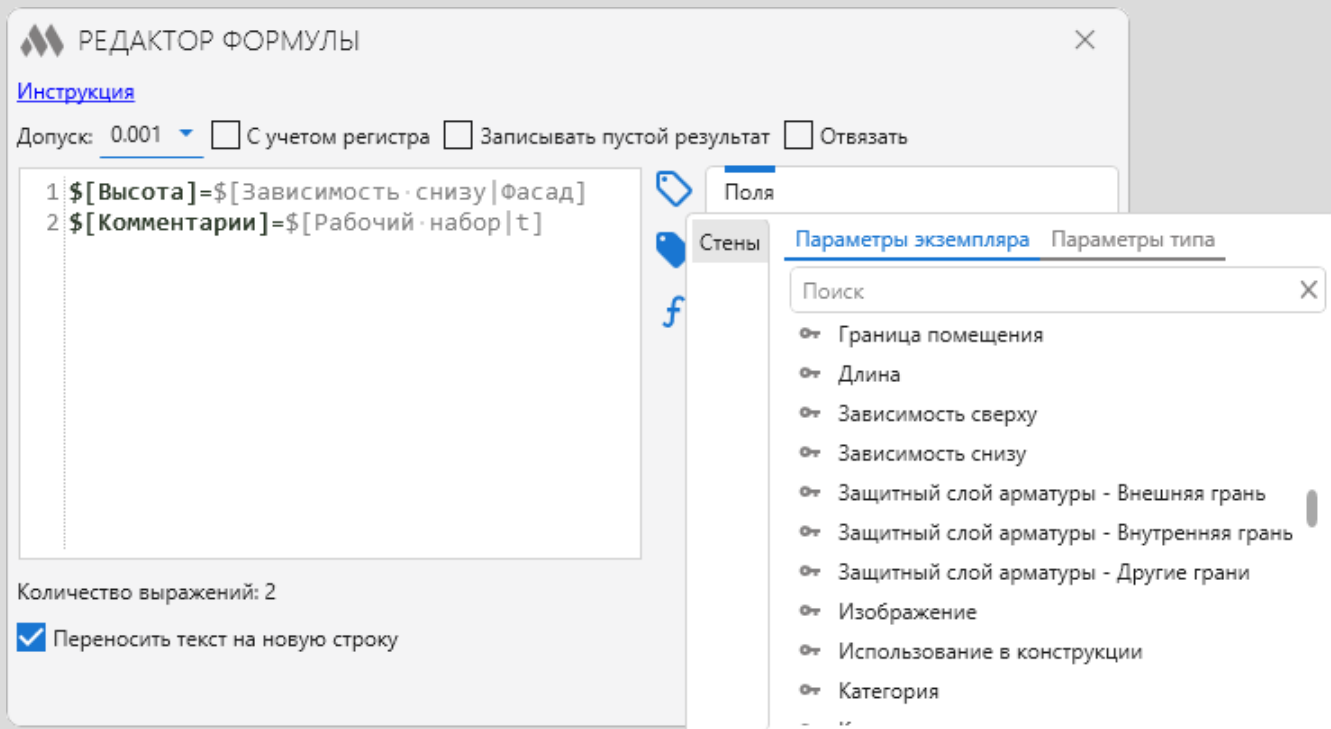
РЕДАКТОР ФОРМУЛЫ

Инструкция

Допуск: 0.001 С учетом регистра Записывать пустой результат Отвязать

1 \$[Высота]=\$[Зависимость·снизу|Фасад]
2 \$[Комментарии]=\$[Рабочий·набор|t]

Поля

Стены

Параметры экземпляра Параметры типа

Поиск

Граница помещения
Длина
Зависимость сверху
Зависимость снизу
Защитный слой арматуры - Внешняя грань
Защитный слой арматуры - Внутренняя грань
Защитный слой арматуры - Другие грани
Изображение
Использование в конструкции
Категория

Количество выражений: 2

Переносить текст на новую строку